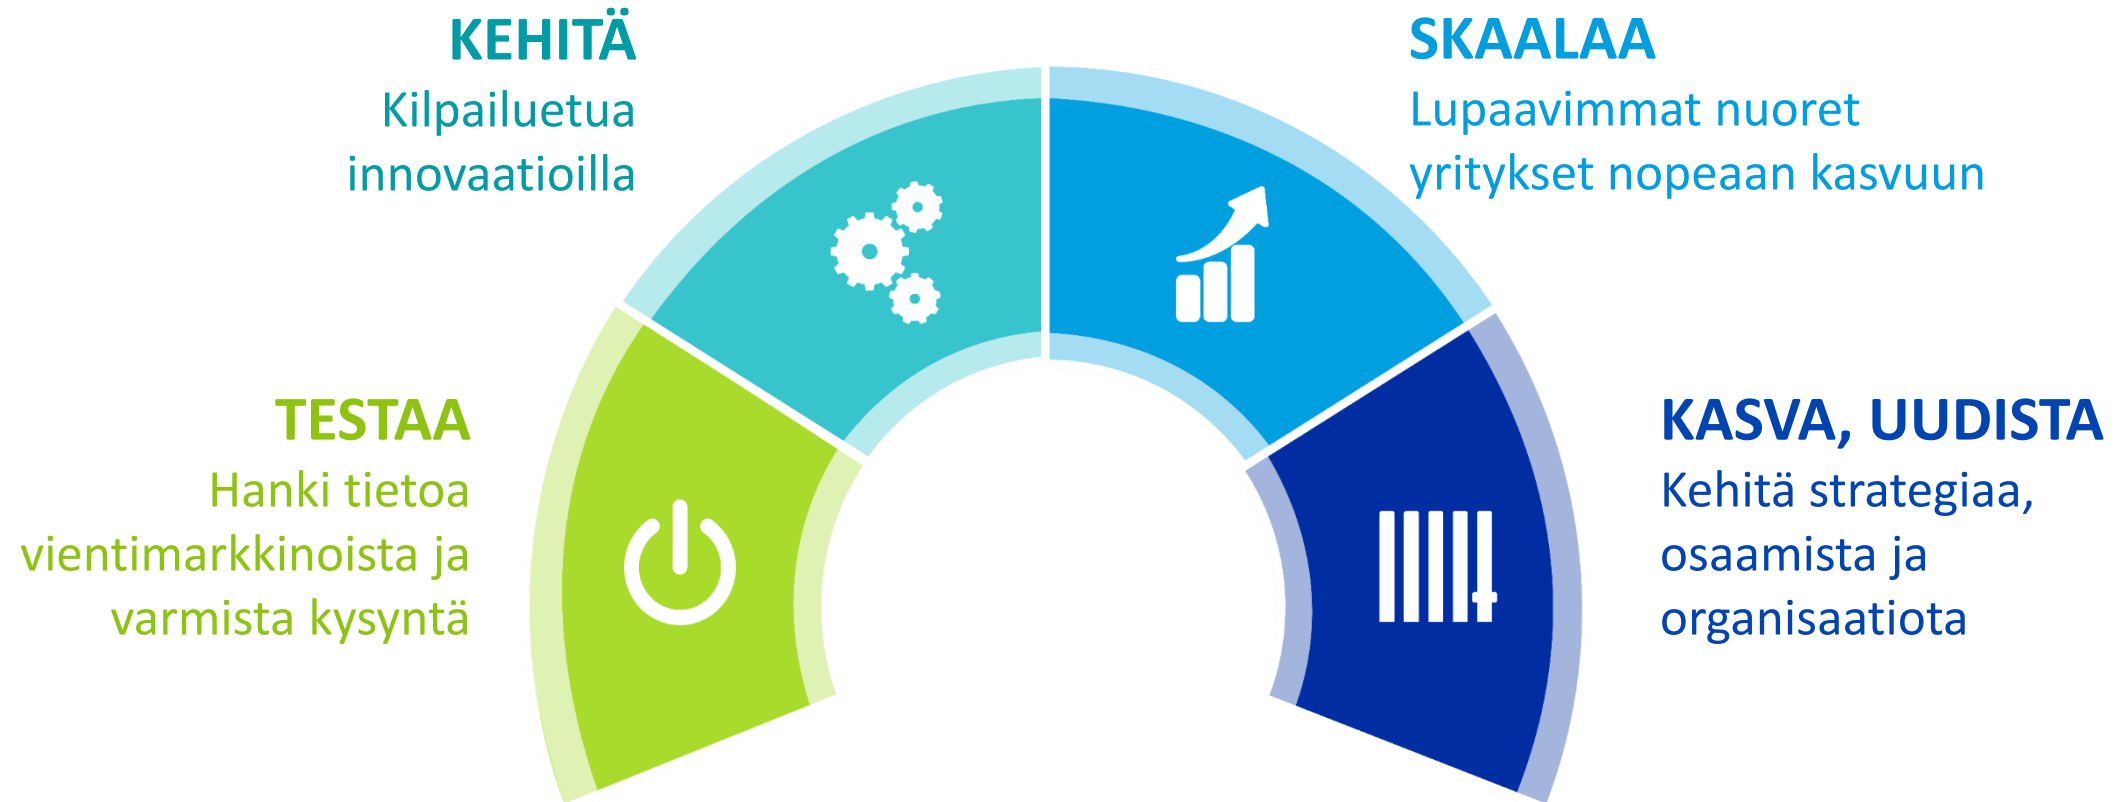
KEHITÄ
Kilpailuetua innovaatioilla

SKAALAA
Lupaavimmat nuoret yritykset nopeaan kasvuun

TESTAA
Hanki tietoa vientimarkkinoista ja varmista kysyntä

KASVA, UUDISTA
Kehitä strategiaa, osaamista ja organisaatiota